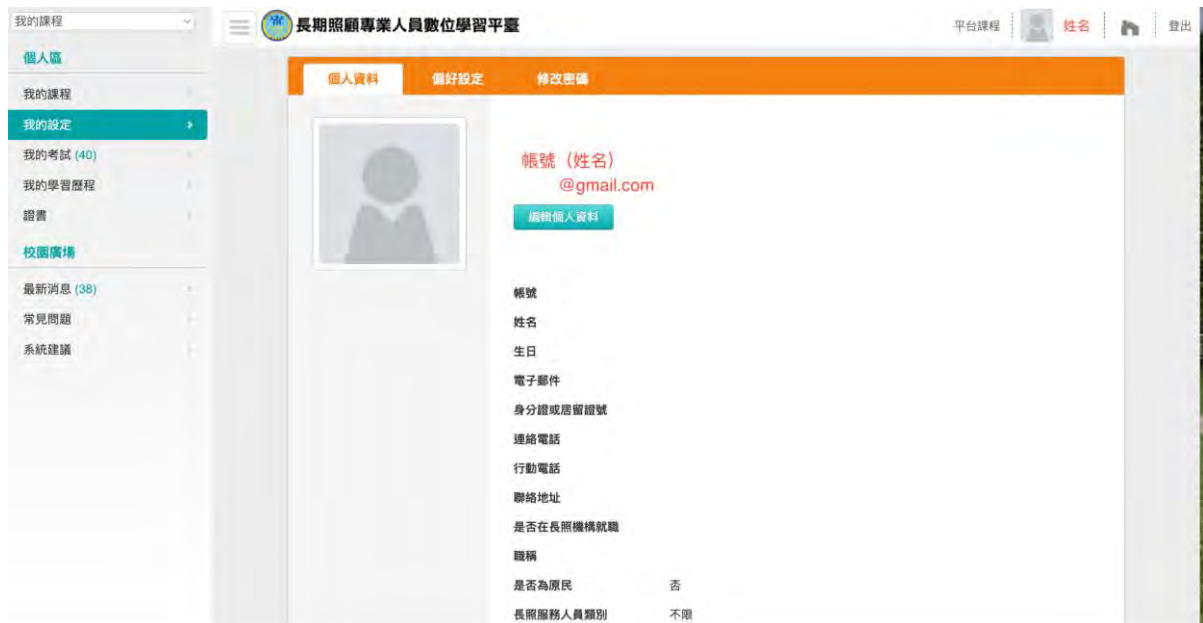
我的課程

個人區

我的課程

我的設定

我的考試 (40)

我的學習歷程

證書

校園廣場

最新消息 (38)

常見問題

系統建議

長期照顧專業人員數位學習平臺

平台課程 姓名 登出

個人資料 偏好設定 修改密碼

帳號（姓名）
@gmail.com

編輯個人資料

帳號

姓名

生日

電子郵件

身分證或居留證號

連絡電話

行動電話

聯絡地址

是否在長照機構就職

職稱

是否為原民 否

長照服務人員類別 不限